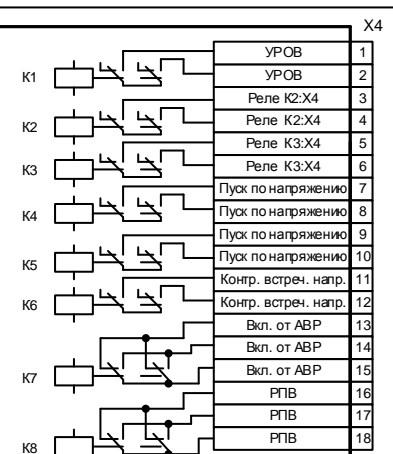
X4

К1
К2
К3
К4
К5
К6
К7
К8

| | |
|---|---|
| УРОВ | 1 |
| УРОВ | 2 |
| Реле К2:Х4 | 3 |
| Реле К2:Х4 | 4 |
| Реле К3:Х4 | 5 |
| Реле К3:Х4 | 6 |
| Пуск по напряжению | 7 |
| Пуск по напряжению | 8 |
| Пуск по напряжению | 9 |
| Пуск по напряжению | 10 |
| Контр. встреч. напр. | 11 |
| Контр. встреч. напр. | 12 |
| Вкл. от АВР | 13 |
| Вкл. от АВР | 14 |
| Вкл. от АВР | 15 |
| РПВ | 16 |
| РПВ | 17 |
| РПВ | 18 |